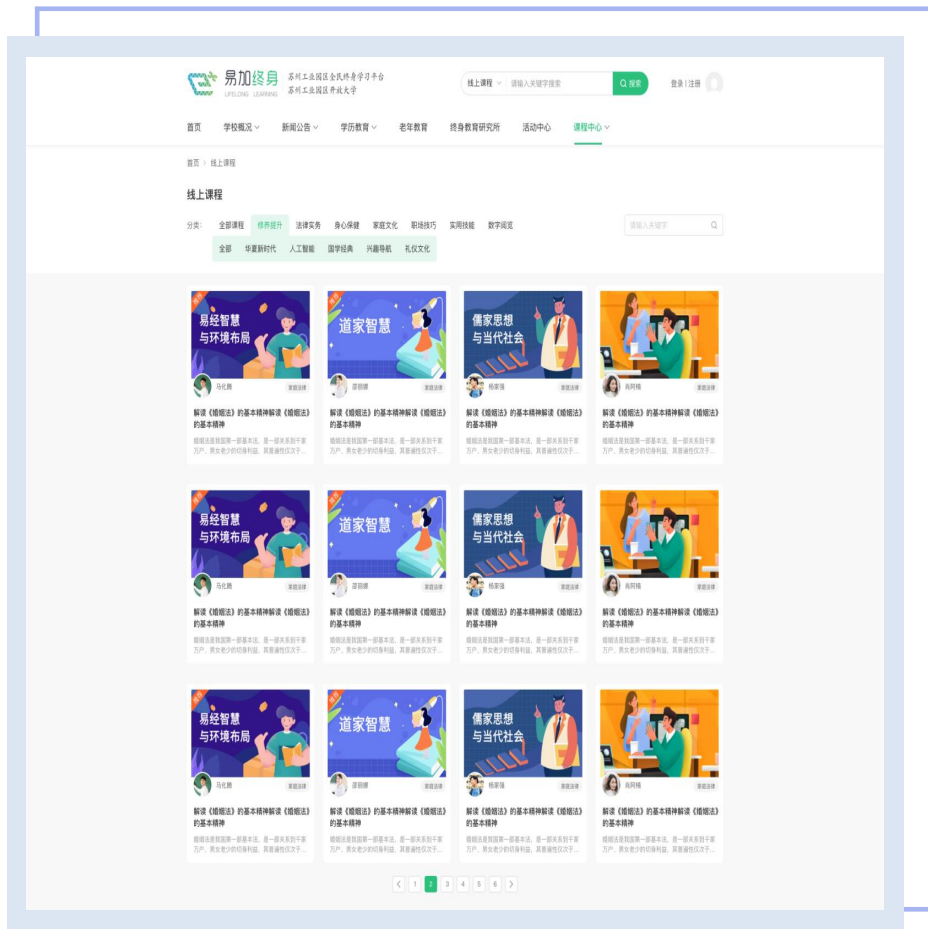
易加终身
LIFELONG LEARNING
苏州工业园区全民终身学习平台
苏州工业园区开放大学

线上课程 请输入关键字搜索 搜索

登录 | 注册

首页 学校概况 新闻公告 学历教育 老年教育 终身教育研究所 活动中心 课程中心

首页 〉 线上课程

线上课程

分类: 全部课程 修养提升 法律实务 身心保健 家庭文化 职场技巧 实用技能 数字阅览

请输入关键字

全部 华夏新时代 人工智能 国学经典 兴趣导航 礼仪文化

推荐
易经智慧与环境布局
马化腾 家庭法律
解读《婚姻法》的基本精神解读《婚姻法》的基本精神
婚姻法是我国第一部基本法，是一部关系到千家万户、男女老少的切身利益，其普遍性仅次于...

推荐
道家智慧
邵丽娜 家庭法律
解读《婚姻法》的基本精神解读《婚姻法》的基本精神
婚姻法是我国第一部基本法，是一部关系到千家万户、男女老少的切身利益，其普遍性仅次于...

儒家思想与当代社会
杨家强 家庭法律
解读《婚姻法》的基本精神解读《婚姻法》的基本精神
婚姻法是我国第一部基本法，是一部关系到千家万户、男女老少的切身利益，其普遍性仅次于...

肖阿根 家庭法律
解读《婚姻法》的基本精神解读《婚姻法》的基本精神
婚姻法是我国第一部基本法，是一部关系到千家万户、男女老少的切身利益，其普遍性仅次于...

推荐
易经智慧与环境布局
马化腾 家庭法律
解读《婚姻法》的基本精神解读《婚姻法》的基本精神
婚姻法是我国第一部基本法，是一部关系到千家万户、男女老少的切身利益，其普遍性仅次于...

推荐
道家智慧
邵丽娜 家庭法律
解读《婚姻法》的基本精神解读《婚姻法》的基本精神
婚姻法是我国第一部基本法，是一部关系到千家万户、男女老少的切身利益，其普遍性仅次于...

儒家思想与当代社会
杨家强 家庭法律
解读《婚姻法》的基本精神解读《婚姻法》的基本精神
婚姻法是我国第一部基本法，是一部关系到千家万户、男女老少的切身利益，其普遍性仅次于...

肖阿根 家庭法律
解读《婚姻法》的基本精神解读《婚姻法》的基本精神
婚姻法是我国第一部基本法，是一部关系到千家万户、男女老少的切身利益，其普遍性仅次于...

推荐
易经智慧与环境布局
马化腾 家庭法律
解读《婚姻法》的基本精神解读《婚姻法》的基本精神
婚姻法是我国第一部基本法，是一部关系到千家万户、男女老少的切身利益，其普遍性仅次于...

推荐
道家智慧
邵丽娜 家庭法律
解读《婚姻法》的基本精神解读《婚姻法》的基本精神
婚姻法是我国第一部基本法，是一部关系到千家万户、男女老少的切身利益，其普遍性仅次于...

儒家思想与当代社会
杨家强 家庭法律
解读《婚姻法》的基本精神解读《婚姻法》的基本精神
婚姻法是我国第一部基本法，是一部关系到千家万户、男女老少的切身利益，其普遍性仅次于...

肖阿根 家庭法律
解读《婚姻法》的基本精神解读《婚姻法》的基本精神
婚姻法是我国第一部基本法，是一部关系到千家万户、男女老少的切身利益，其普遍性仅次于...

〈 1 2 3 4 5 6 〉